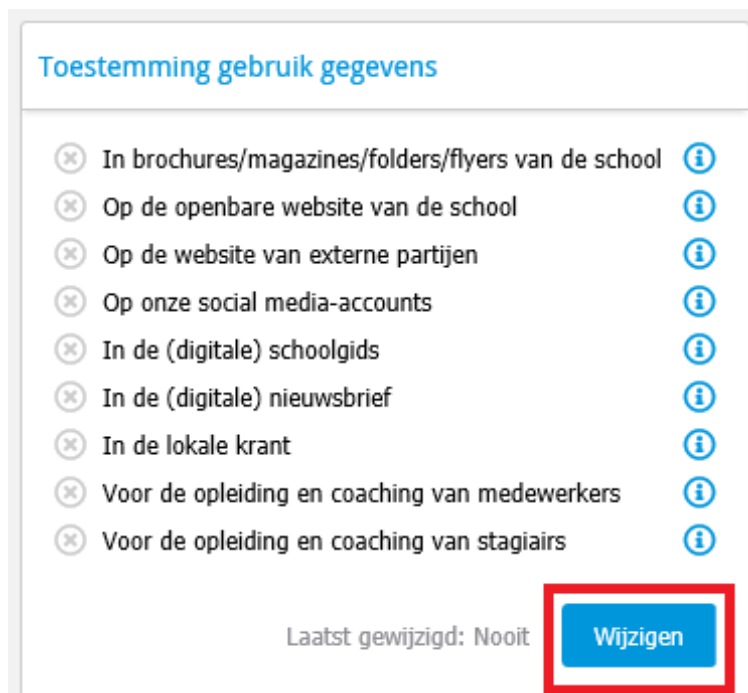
Toestemming gebruik gegevens

In brochures/magazines/folders/flyers van de school

Op de openbare website van de school

Op de website van externe partijen

Op onze social media-accounts

In de (digitale) schoolgids

In de (digitale) nieuwsbrief

In de lokale krant

Voor de opleiding en coaching van medewerkers

Voor de opleiding en coaching van stagiairs

Laatst gewijzigd: Nooit

Wijzigen